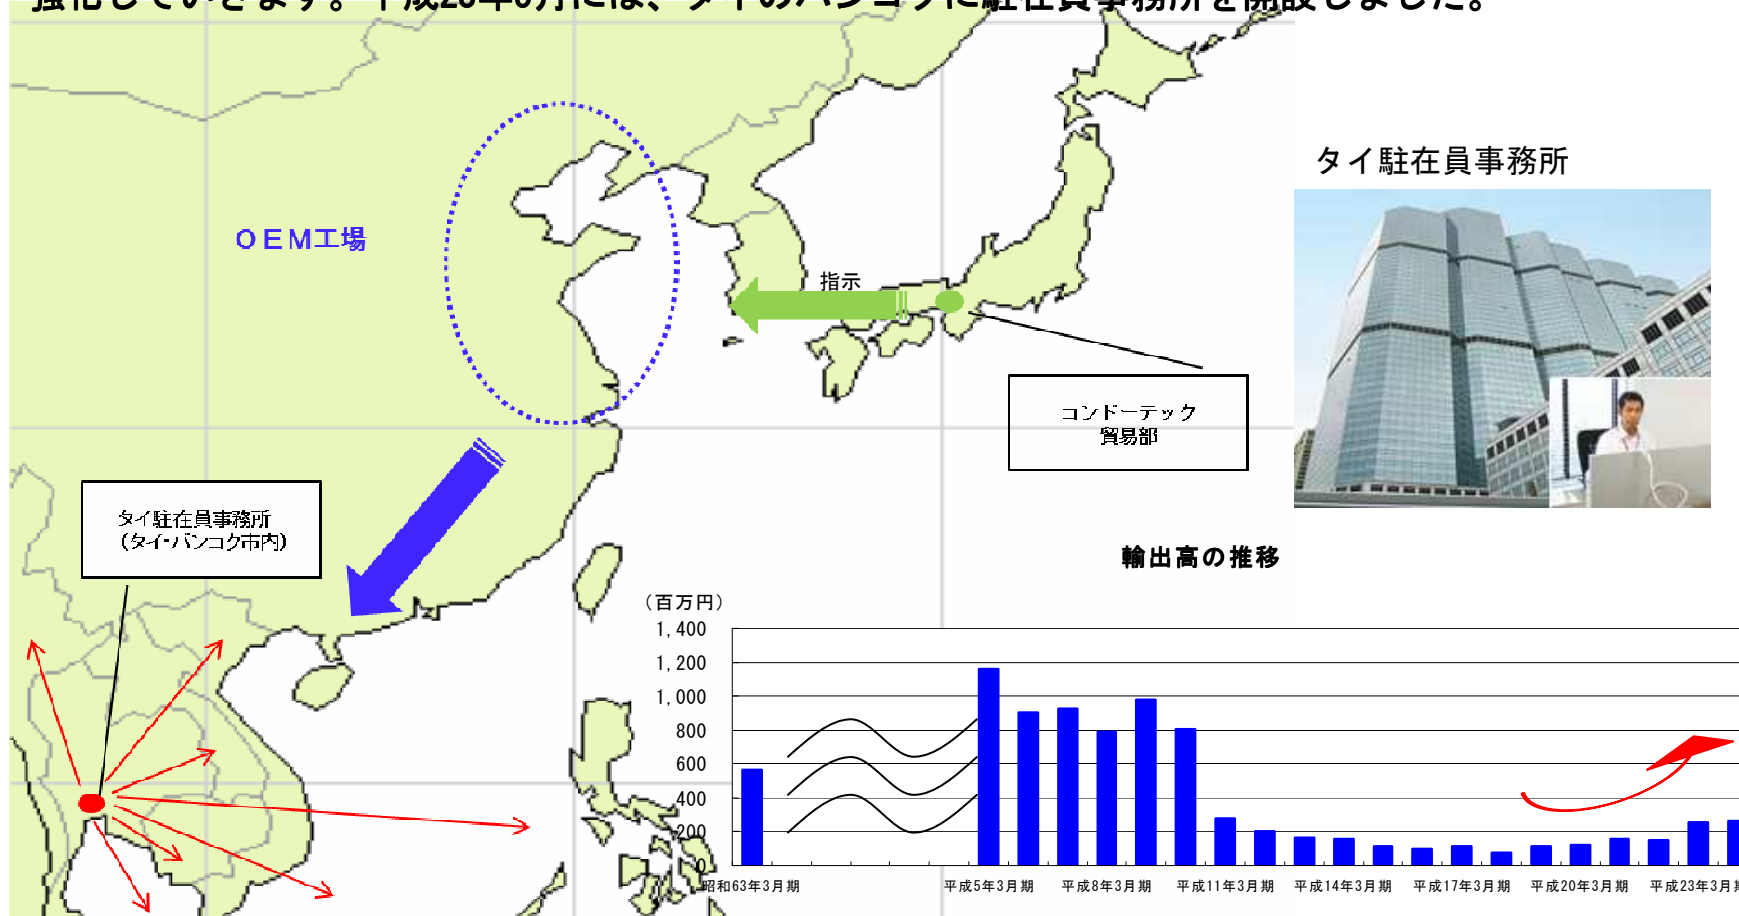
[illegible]化していきます。平成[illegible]年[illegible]月には、タイのバンコクに駐在員事務所を開設しました。

OEM工場

指示

コンドーテック
貿易部

タイ駐在員事務所

タイ駐在員事務所
(タイ・バンコク市内)

輸出高の推移

(百万円)
1,400
1,200
1,000
800
600
400
200
0

昭和63年3月期
平成5年3月期
平成8年3月期
平成11年3月期
平成14年3月期
平成17年3月期
平成20年3月期
平成23年3月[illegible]